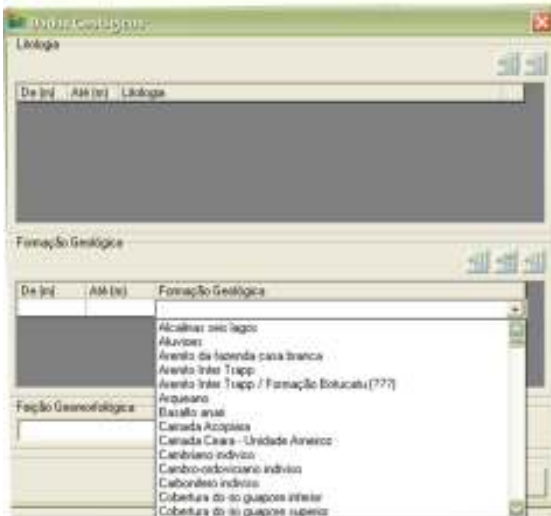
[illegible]

Litologia

| De (m) | Até (m) | Litologia |
|---|---|---|

Formação Geológica

| De (m) | Até (m) | Formação Geológica |
|---|---|---|

Alcalinas seis lagos
Aluviões
Arenito da fazenda casa branca
Arenito Inter Trapp
Arenito Inter Trapp / Formação Botucatu (???)
Arqueano
Basalto anari
Camada Acopiara
Camada Ceara - Unidade Americo
Cambriano indiviso
Cambro-ordoviciano indiviso
Carbonifero indiviso
Cobertura do rio guapore inferior
Cobertura do rio guapore superior

Feição Geomorfológica